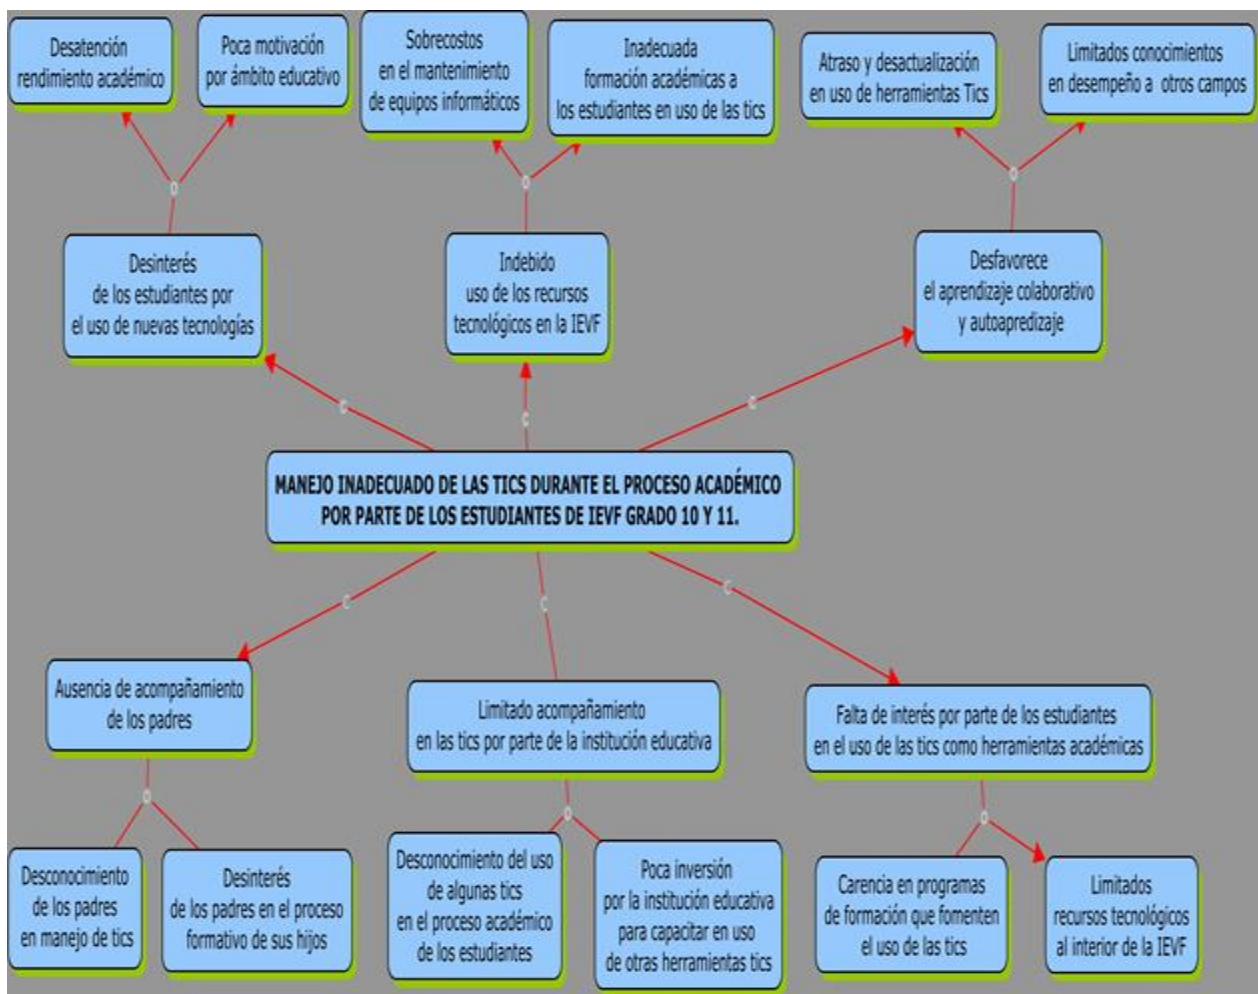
Desatención rendimiento académico

Poca motivación por ámbito educativo

Sobrecostos en el mantenimiento de equipos informáticos

Inadecuada formación académicas a los estudiantes en uso de las tics

Atraso y desactualización en uso de herramientas Tics

Limitados conocimientos en desempeño a otros campos

Desinterés de los estudiantes por el uso de nuevas tecnologías

Indebido uso de los recursos tecnológicos en la IEVF

Desfavorece el aprendizaje colaborativo y autoapredizaje

MANEJO INADECUADO DE LAS TICS DURANTE EL PROCESO ACADÉMICO POR PARTE DE LOS ESTUDIANTES DE IEVF GRADO 10 Y 11.

Ausencia de acompañamiento de los padres

Limitado acompañamiento en las tics por parte de la institución educativa

Falta de interés por parte de los estudiantes en el uso de las tics como herramientas académicas

Desconocimiento de los padres en manejo de tics

Desinterés de los padres en el proceso formativo de sus hijos

Desconocimiento del uso de algunas tics en el proceso académico de los estudiantes

Poca inversión por la institución educativa para capacitar en uso de otras herramientas tics

Carencia en programas de formación que fomenten el uso de las tics

Limitados recursos tecnológicos al interior de la IEVF